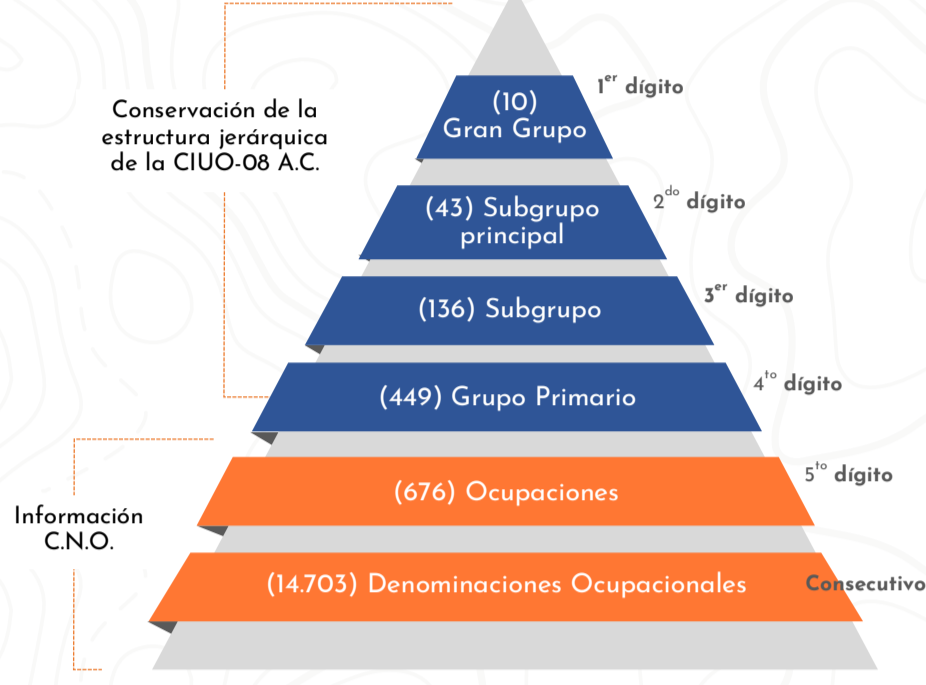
Conservación de la estructura jerárquica de la CIUO-08 A.C.

(10) Gran Grupo

1$^{er}$ dígito

(43) Subgrupo principal

2$^{do}$ dígito

(136) Subgrupo

3$^{er}$ dígito

(449) Grupo Primario

4$^{to}$ dígito

Información C.N.O.

(676) Ocupaciones

5$^{to}$ dígito

(14.703) Denominaciones Ocupacionales

Consecutivo